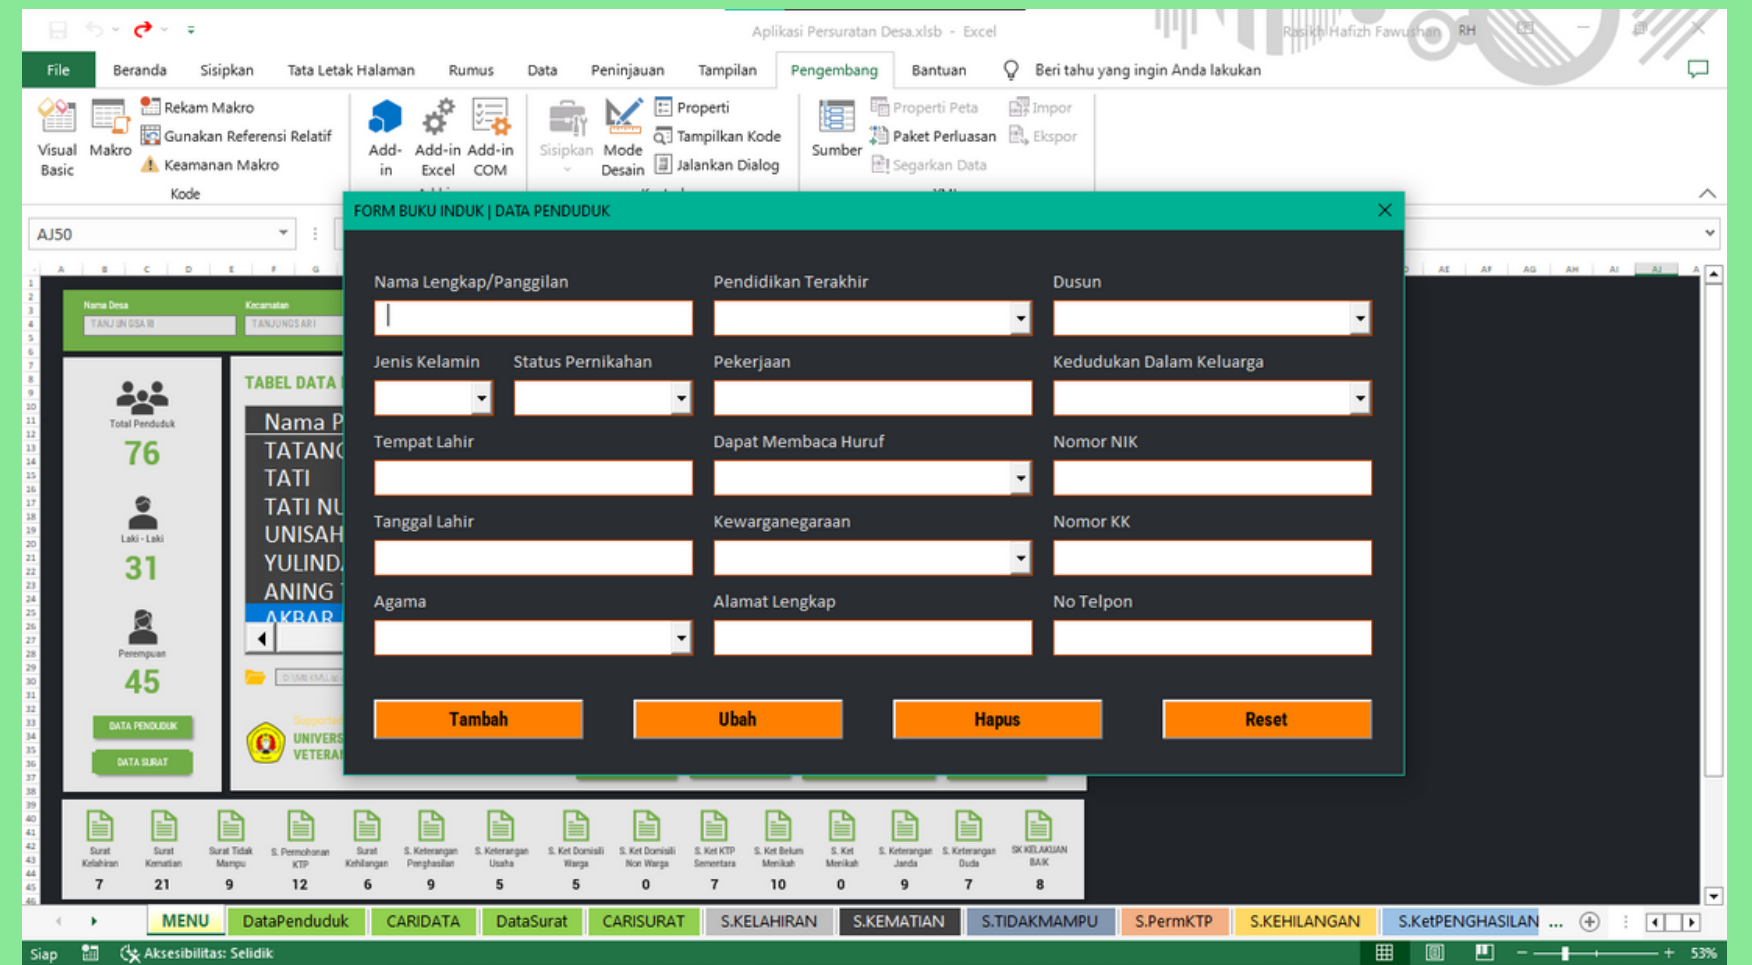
Aplikasi Persuratan Desa.xlsb - Excel

Rasikh Hafizh Fawushan RH

File Beranda Sisipkan Tata Letak Halaman Rumus Data Peninjauan Tampilan Pengembang Bantuan Beri tahu yang ingin Anda lakukan

Visual Basic Makro Rekam Makro Gunakan Referensi Relatif Keamanan Makro Kode

Add-in Add-in Excel Add-in COM

Sisipkan Mode Desain Properti Tampilkan Kode Jalankan Dialog

Sumber Properti Peta Paket Perluasan Segarkan Data Impor Ekspor

AJ50

Nama Desa TANJUNGSARI Kecamatan TANJUNGSARI

Total Penduduk 76
Laki - Laki 31
Perempuan 45
DATA PENDUDUK
DATA SURAT

TABEL DATA

Nama P
TATANG
TATI
TATI NU
UNISAH
YULIND
ANING
AKBAR

UNIVERS
VETERA

FORM BUKU INDUK | DATA PENDUDUK

Nama Lengkap/Panggilan
Pendidikan Terakhir
Dusun
Jenis Kelamin
Status Pernikahan
Pekerjaan
Kedudukan Dalam Keluarga
Tempat Lahir
Dapat Membaca Huruf
Nomor NIK
Tanggal Lahir
Kewarganegaraan
Nomor KK
Agama
Alamat Lengkap
No Telpon

Tambah Ubah Hapus Reset

| Surat Kelahiran | Surat Kematian | Surat Tidak Mampu | S. Permohonan KTP | Surat Kehilangan | S. Keterangan Penghasilan | S. Keterangan Usaha | S. Ket Domisili Warga | S. Ket Domisili Non Warga | S. Ket KTP Sementara | S. Ket Belum Menikah | S. Ket Menikah | S. Keterangan Janda | S. Keterangan Duda | SK KELAKUAN BAIK |
|---|---|---|---|---|---|---|---|---|---|---|---|---|---|---|
| 7 | 21 | 9 | 12 | 6 | 9 | 5 | 5 | 0 | 7 | 10 | 0 | 9 | 7 | 8 |

MENU DataPenduduk CARIDATA DataSurat CARISURAT S.KELAHIRAN S.KEMATIAN S.TIDAKMAMPU S.PermKTP S.KEHILANGAN S.KetPENGHASILAN ...

Siap Aksesibilitas: Selidik 53%